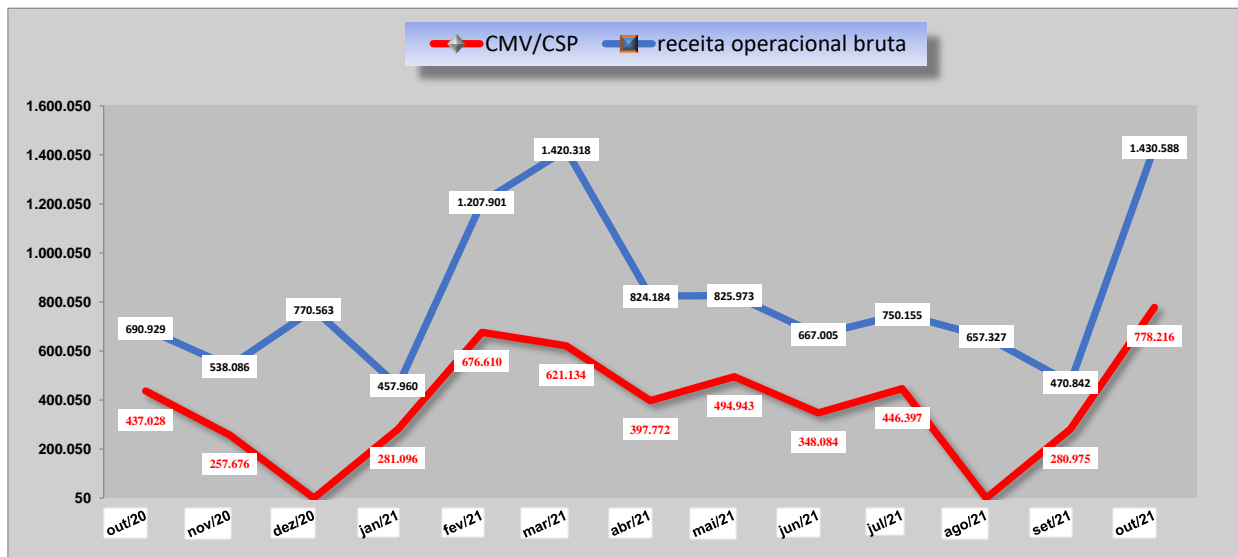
CMV/CSP receita operacional bruta

1.600.050
1.400.050
1.200.050
1.000.050
800.050
600.050
400.050
200.050
50

690.929
538.086
770.563
457.960
1.207.901
1.420.318
824.184
825.973
667.005
750.155
657.327
470.842
1.430.588

437.028
257.676
281.096
676.610
621.134
397.772
494.943
348.084
446.397
280.975
778.216

out/20
nov/20
dez/20
jan/21
fev/21
mar/21
abr/21
mai/21
jun/21
jul/21
ago/21
set/21
out/21